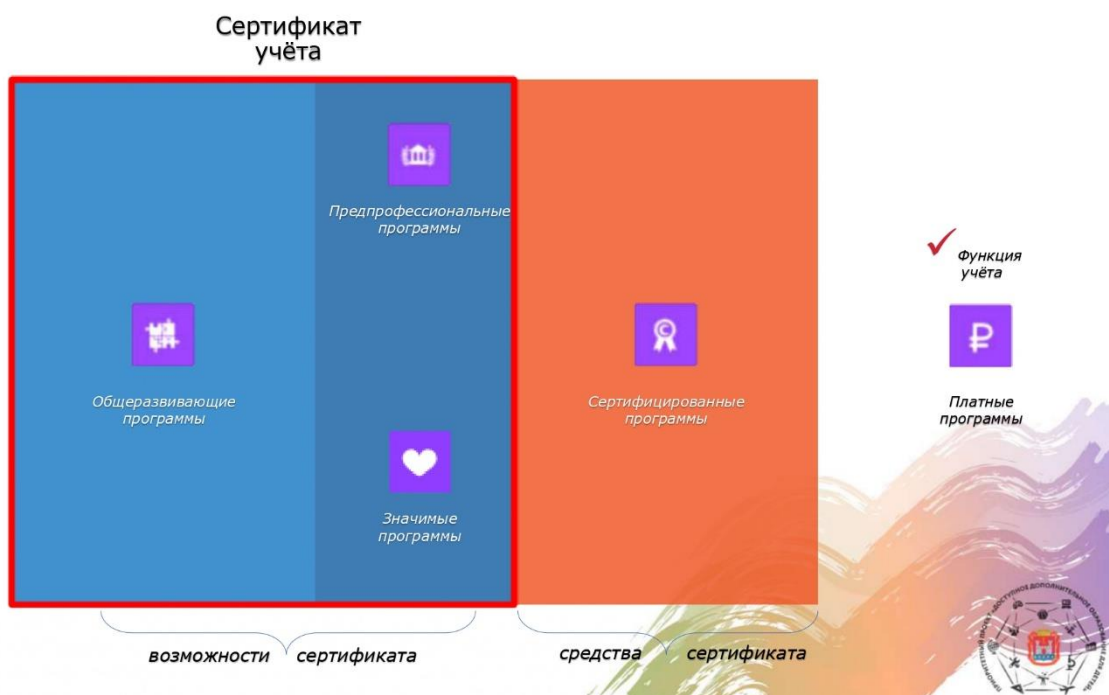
Сертификат учёта

Предпрофессиональные программы

Общеразвивающие программы

Значимые программы

Сертифицированные программы

Функция учёта

Платные программы

возможности сертификата

средства сертификата